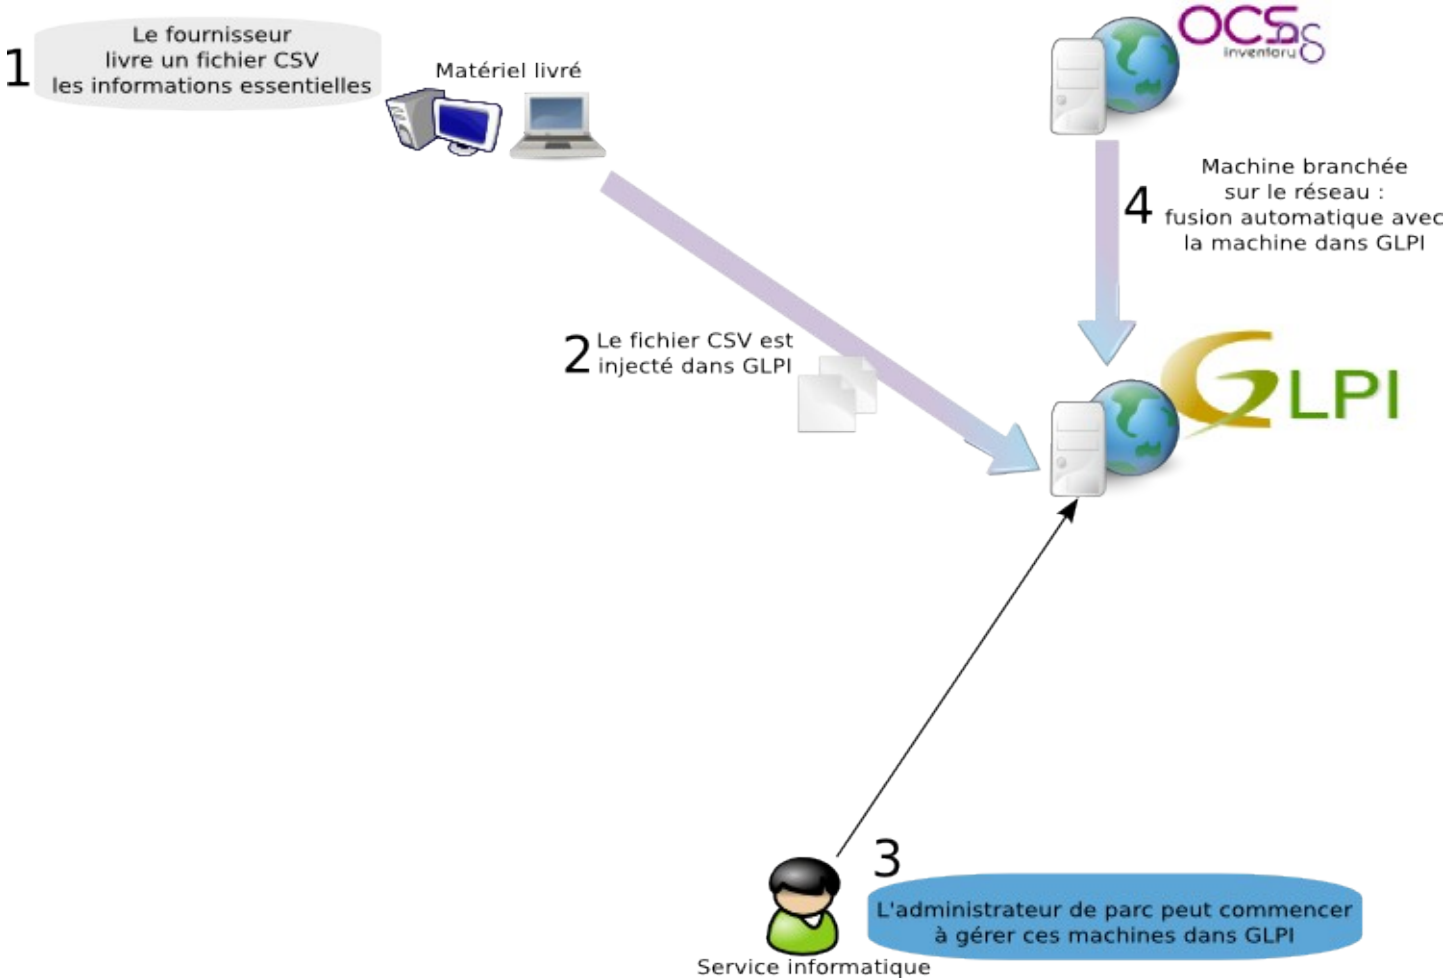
1 Le fournisseur livre un fichier CSV les informations essentielles

Matériel livré

OCS inventory

4 Machine branchée sur le réseau : fusion automatique avec la machine dans GLPI

2 Le fichier CSV est injecté dans GLPI

GLPI

3 L'administrateur de parc peut commencer à gérer ces machines dans GLPI

Service informatique